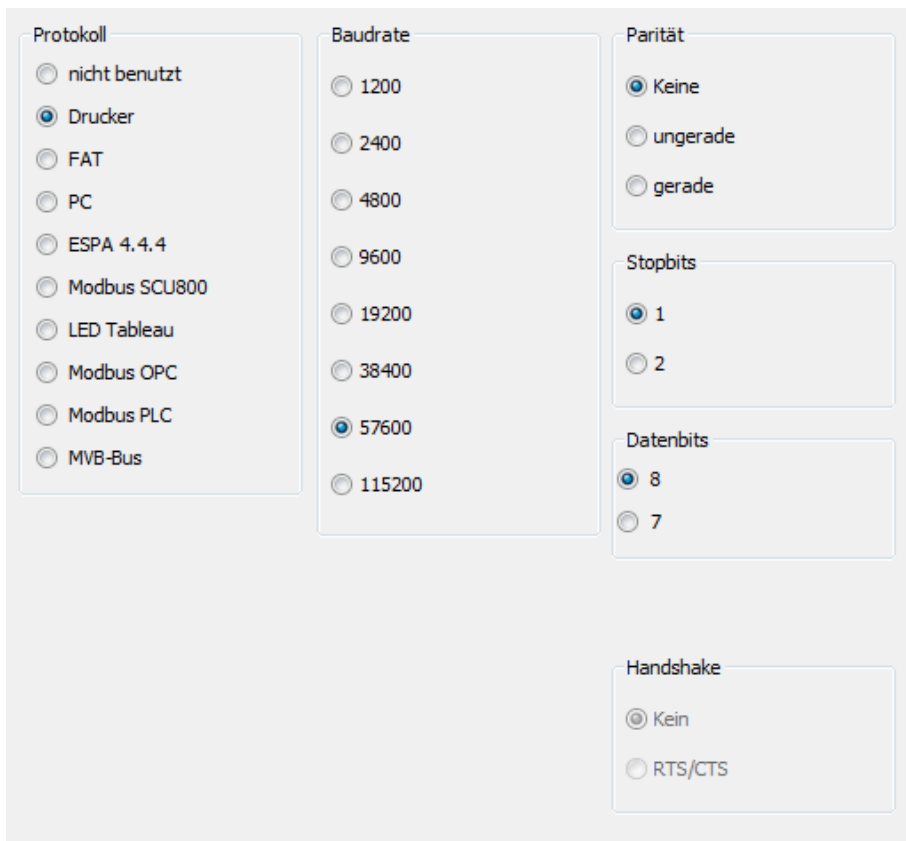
Protokoll
nicht benutzt
Drucker
FAT
PC
ESPA 4.4.4
Modbus SCU800
LED Tableau
Modbus OPC
Modbus PLC
MVB-Bus

Baudrate
1200
2400
4800
9600
19200
38400
57600
115200

Parität
Keine
ungerade
gerade

Stopbits
1
2

Datenbits
8
7

Handshake
Kein
RTS/CTS